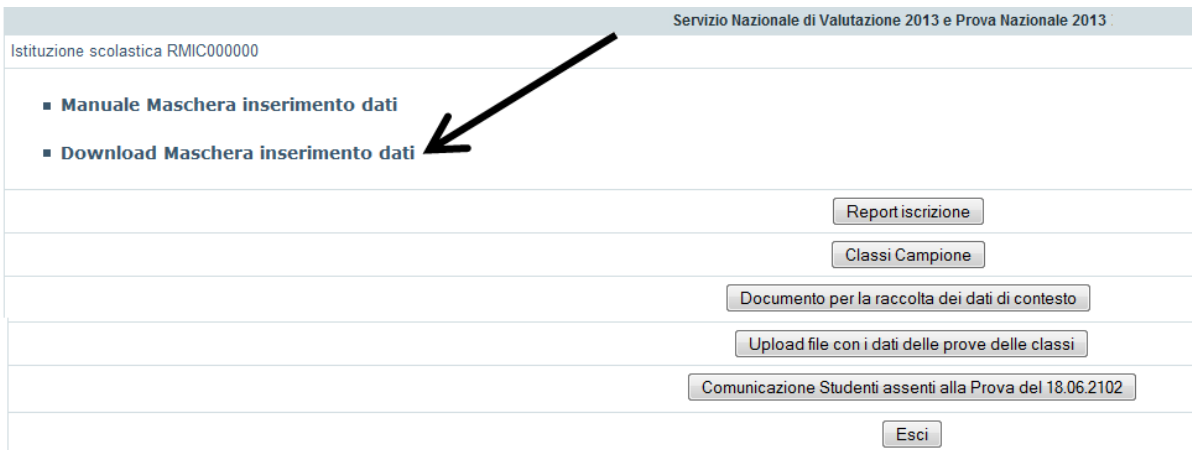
Servizio Nazionale di Valutazione 2013 e Prova Nazionale 2013

Istituzione scolastica RMIC000000

■ Manuale Maschera inserimento dati

■ Download Maschera inserimento dati

Report iscrizione

Classi Campione

Documento per la raccolta dei dati di contesto

Upload file con i dati delle prove delle classi

Comunicazione Studenti assenti alla Prova del 18.06.2102

Esci